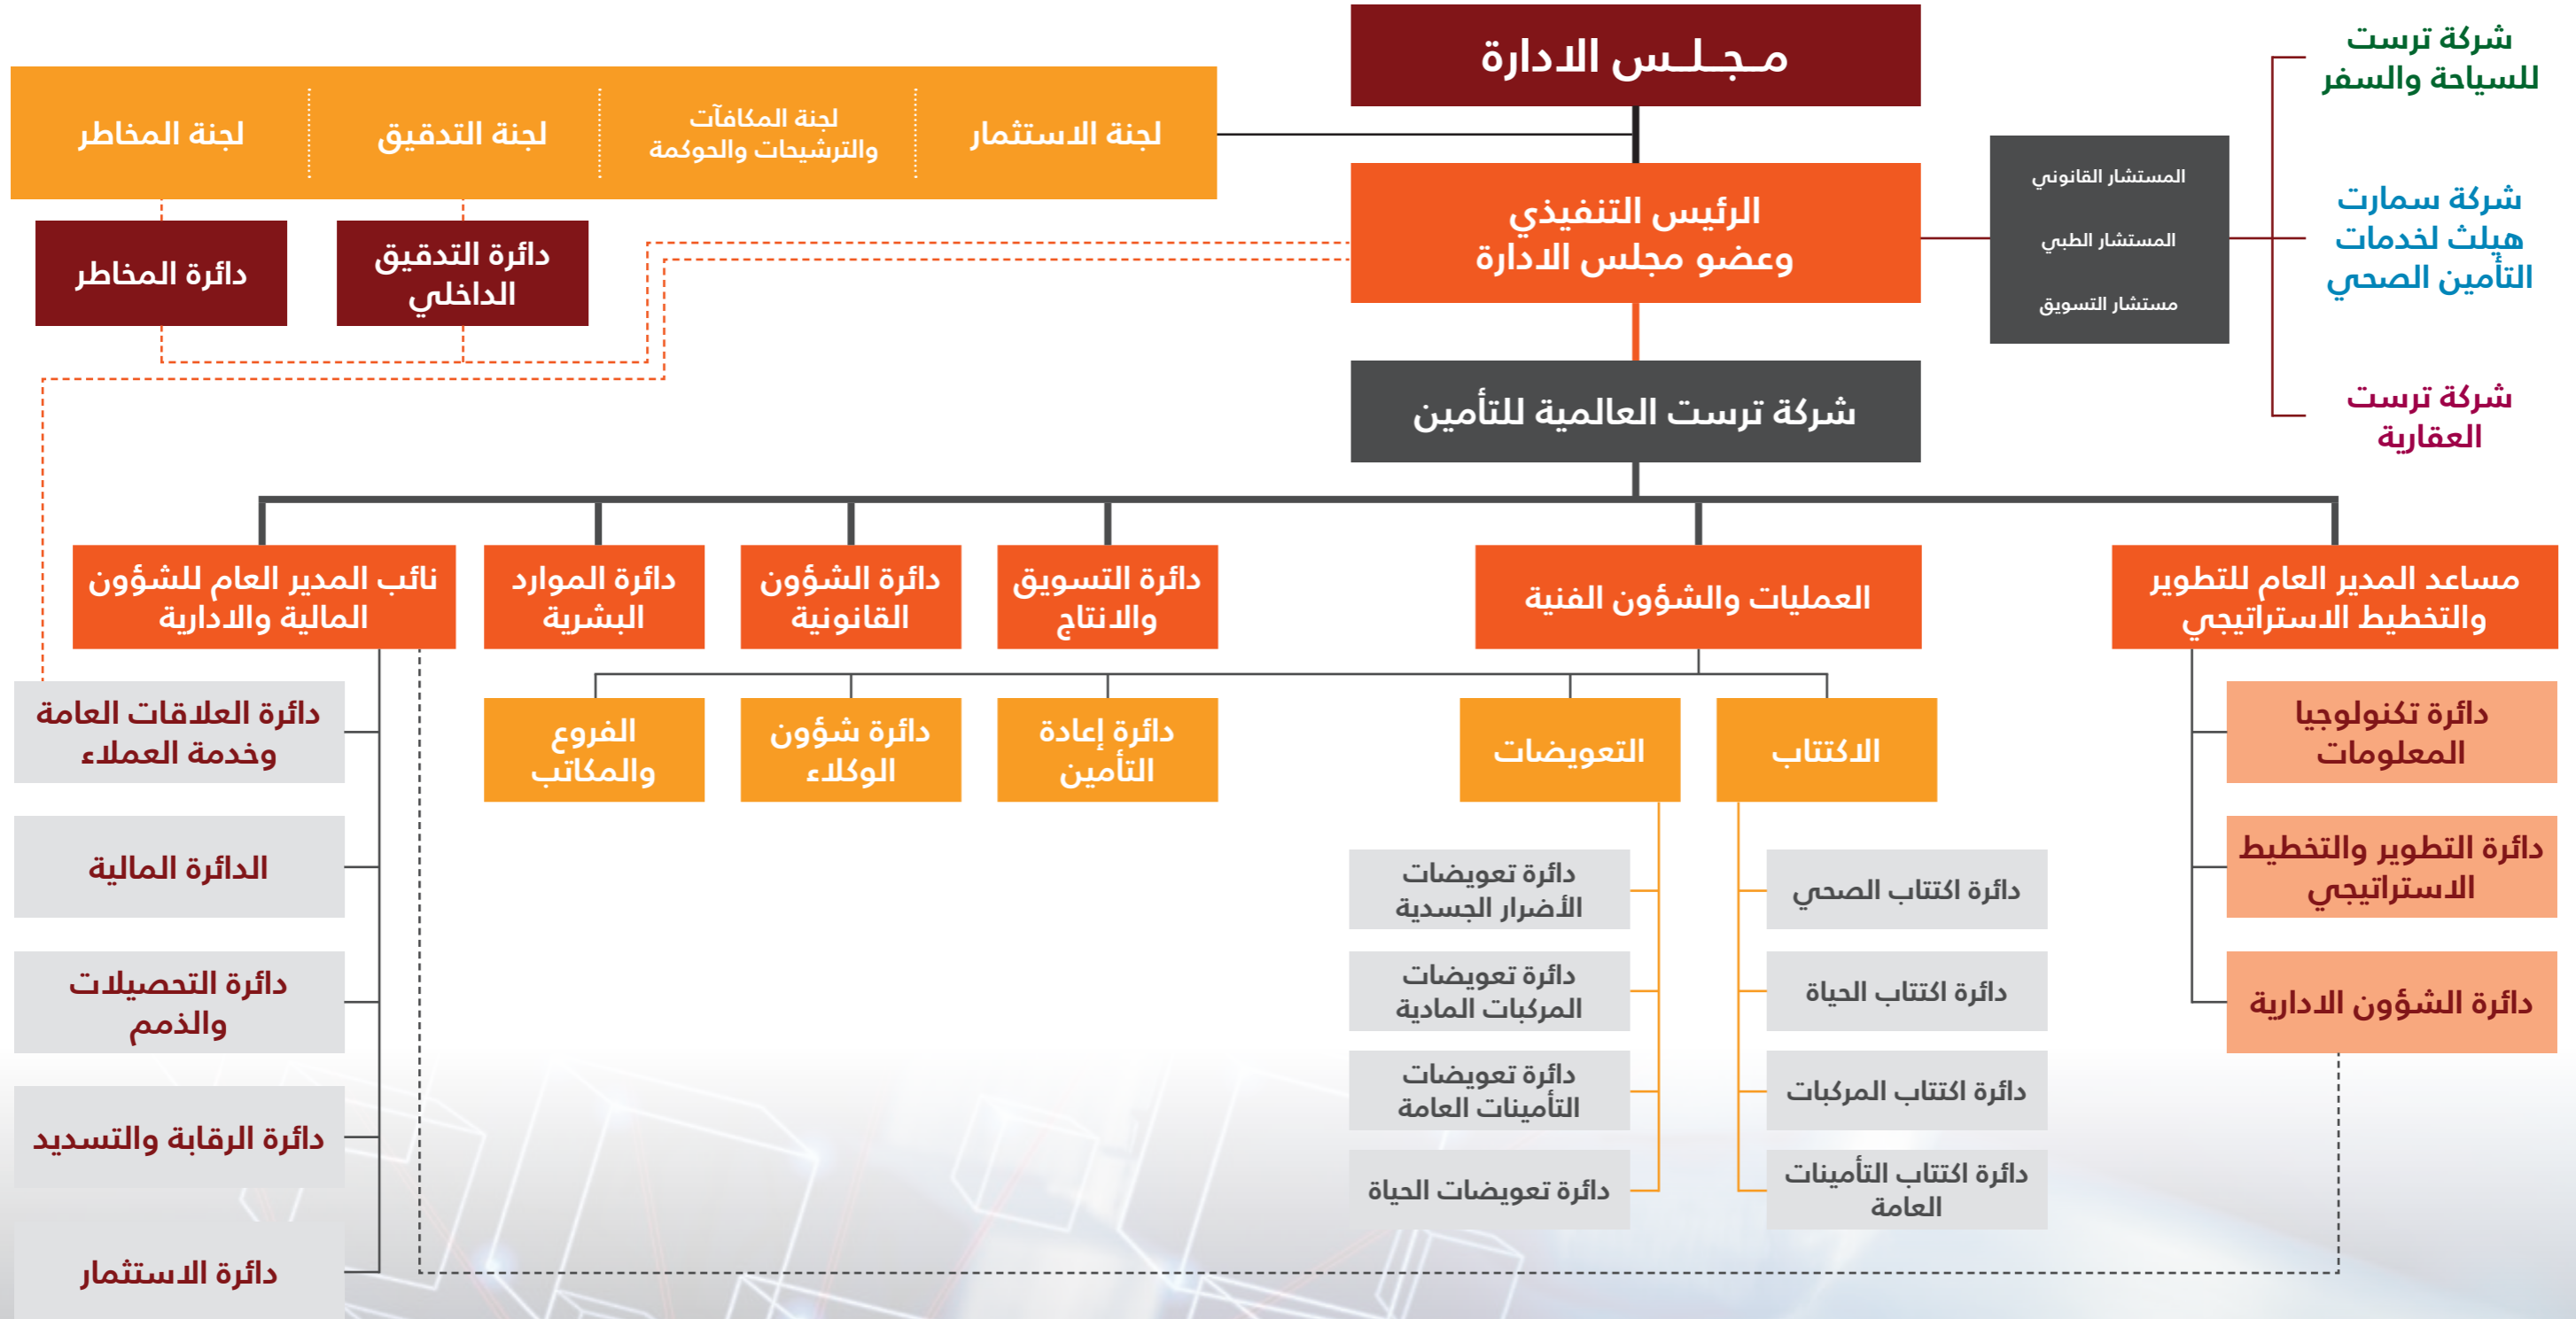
مـجـلـس الادارة

لجنة الاستثمار

لجنة المكافآت والترشيحات والحوكمة

لجنة التدقيق

لجنة المخاطر

دائرة التدقيق الداخلي

دائرة المخاطر

الرئيس التنفيذي وعضو مجلس الادارة

المستشار القانوني

المستشار الطبي

مستشار التسويق

شركة ترست للسياحة والسفر

شركة سمارت هيلث لخدمات التأمين الصحي

شركة ترست العقارية

شركة ترست العالمية للتأمين

مساعد المدير العام للتطوير والتخطيط الاستراتيجي

العمليات والشؤون الفنية

دائرة التسويق والانتاج

دائرة الشؤون القانونية

دائرة الموارد البشرية

نائب المدير العام للشؤون المالية والادارية

دائرة تكنولوجيا المعلومات

دائرة التطوير والتخطيط الاستراتيجي

دائرة الشؤون الادارية

الاكتتاب

التعويضات

دائرة إعادة التأمين

دائرة شؤون الوكلاء

الفروع والمكاتب

دائرة اكتتاب الصحي

دائرة اكتتاب الحياة

دائرة اكتتاب المركبات

دائرة اكتتاب التأمينات العاملة

دائرة تعويضات الأضرار الجسدية

دائرة تعويضات المركبات المادية

دائرة تعويضات التأمينات العاملة

دائرة تعويضات الحياة

دائرة العلاقات العامة وخدمة العملاء

الدائرة المالية

دائرة التحصيلات والذمم

دائرة الرقابة والتسديد

دائرة الاستثمار